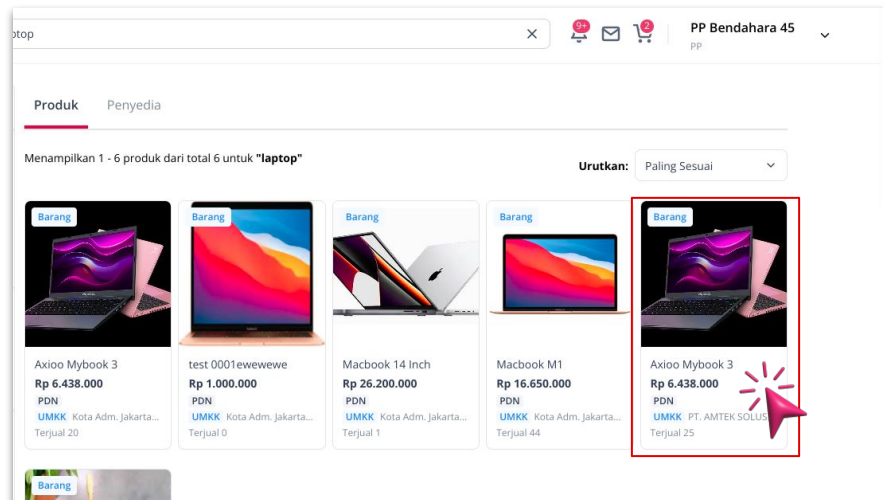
ptop

9+ 2

PP Bendahara 45
PP

Produk Penyedia

Menampilkan 1 - 6 produk dari total 6 untuk **"laptop"**

Urutkan: Paling Sesuai

Barang
Axioo Mybook 3
Rp 6.438.000
PDN
UMKK Kota Adm. Jakarta...
Terjual 20

Barang
test 0001ewewewe
Rp 1.000.000
PDN
UMKK Kota Adm. Jakarta...
Terjual 0

Barang
Macbook 14 Inch
Rp 26.200.000
PDN
UMKK Kota Adm. Jakarta...
Terjual 1

Barang
Macbook M1
Rp 16.650.000
PDN
UMKK Kota Adm. Jakarta...
Terjual 44

Barang
Axioo Mybook 3
Rp 6.438.000
PDN
UMKK PT. AMTEK SOLUS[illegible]
Terjual 25

Barang